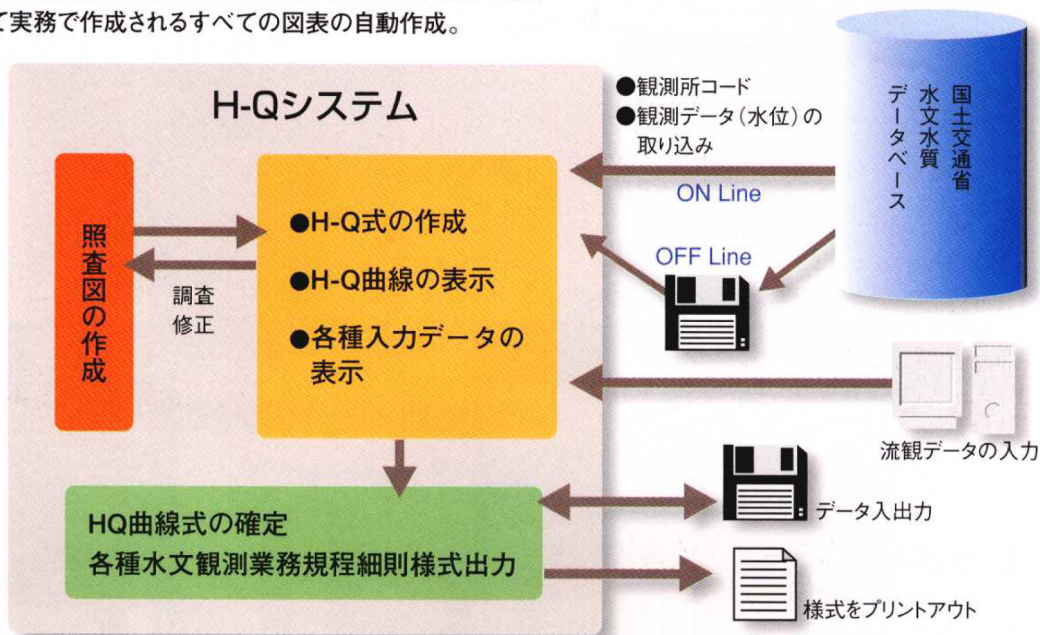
て実務で作成されるすべての図表の自動作成。

H-Qシステム

照査図の作成

調査
修正

●H-Q式の作成
●H-Q曲線の表示
●各種入力データの表示

HQ曲線式の確定
各種水文観測業務規程細則様式出力

●観測所コード
●観測データ（水位）の取り込み

国土交通省
水文水質
データベース

ON Line

OFF Line

流観データの入力

データ入出力

様式をプリントアウト